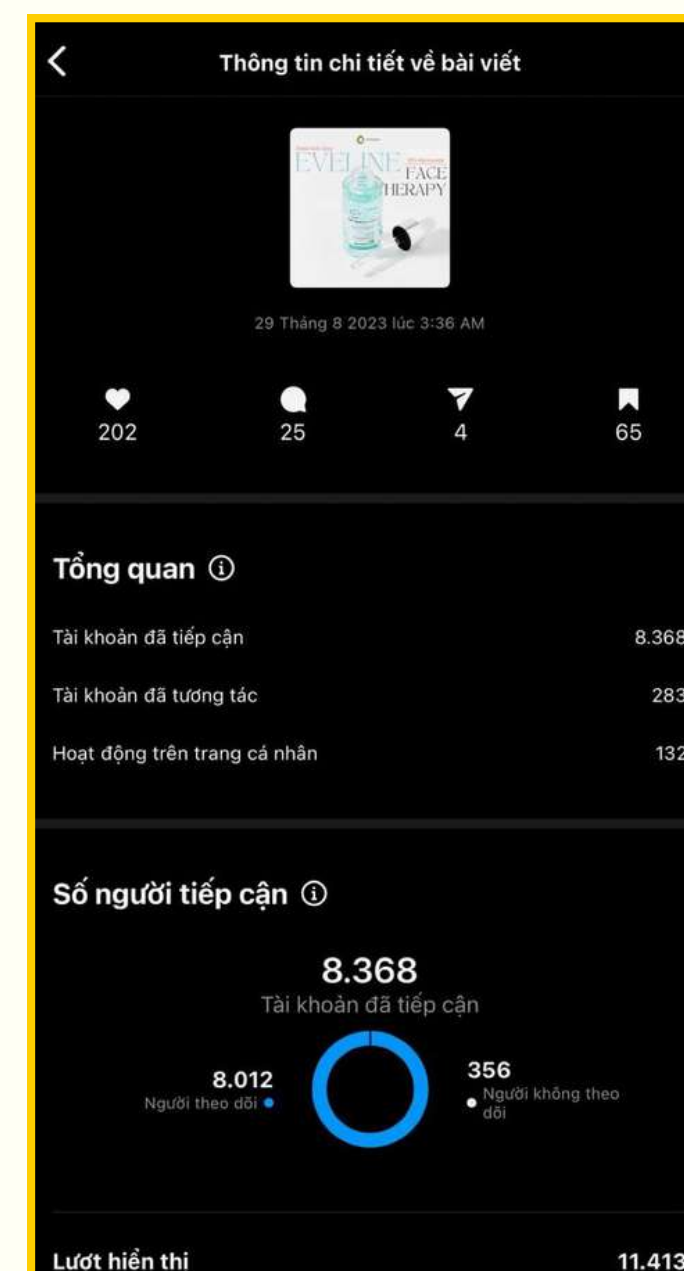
Thông tin chi tiết về bài viết

EVELINE FACE THERAPY

29 Tháng 8 2023 lúc 3:36 AM

202
25
4
65

Tổng quan ⓘ

Tài khoản đã tiếp cận 8.368

Tài khoản đã tương tác 283

Hoạt động trên trang cá nhân 132

Số người tiếp cận ⓘ

8.368
Tài khoản đã tiếp cận

8.012
Người theo dõi

356
Người không theo dõi

Lượt hiển thị 11.413